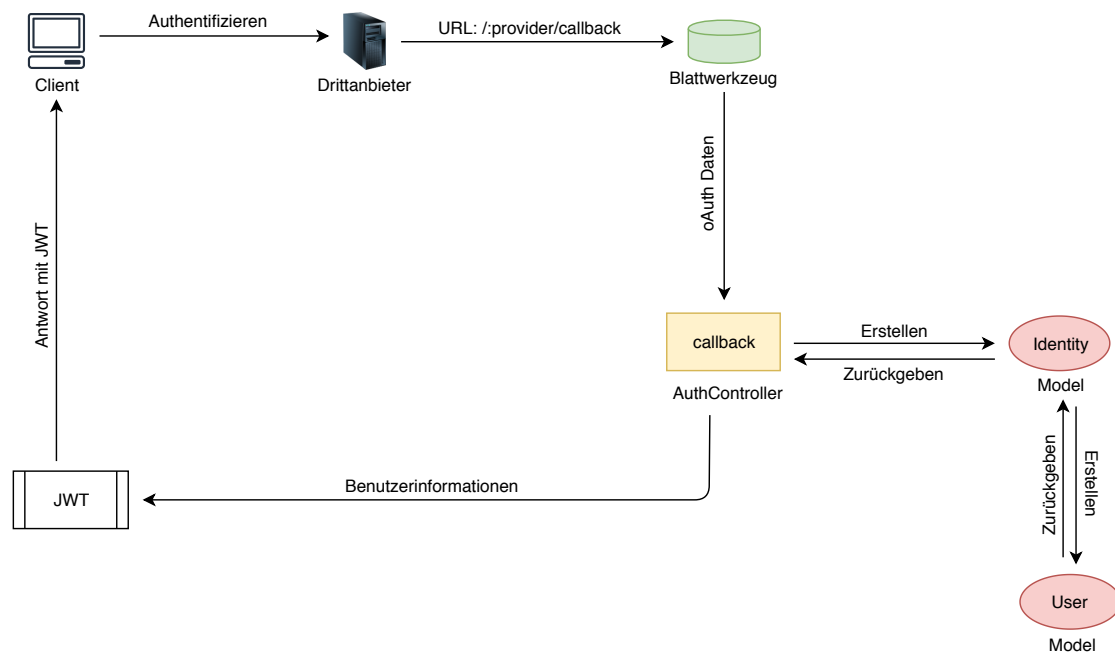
Authentifizieren
URL: /:provider/callback
Client
Drittanbieter
Blattwerkzeug
oAuth Daten
Antwort mit JWT
callback
AuthController
Erstellen
Zurückgeben
Identity
Model
Zurückgeben
Erstellen
JWT
Benutzerinformationen
User
Model